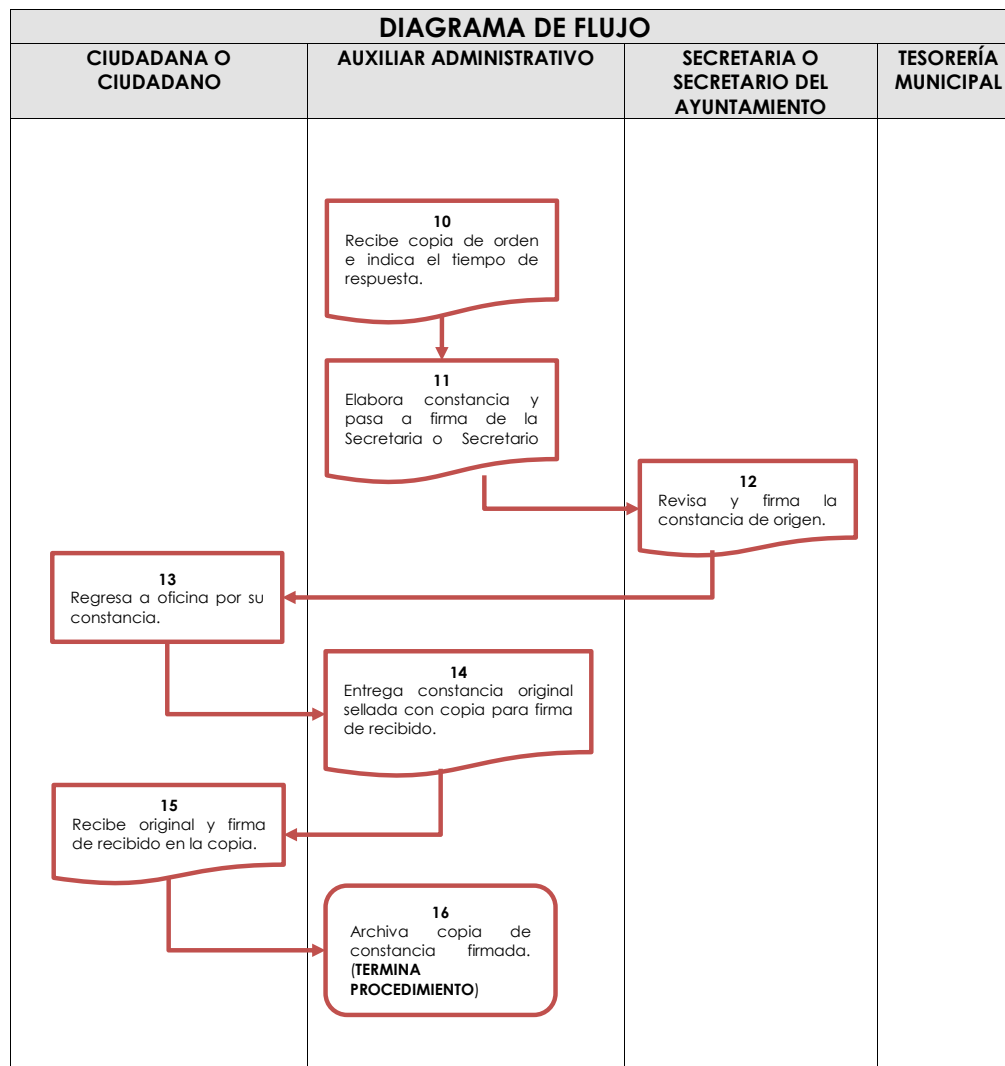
DIAGRAMA DE FLUJO

| CIUDADANA O CIUDADANO | AUXILIAR ADMINISTRATIVO | SECRETARIA O SECRETARIO DEL AYUNTAMIENTO | TESORERÍA MUNICIPAL |
|---|---|---|---|

10
Recibe copia de orden e indica el tiempo de respuesta.

11
Elabora constancia y pasa a firma de la Secretaria o Secretario

12
Revisa y firma la constancia de origen.

13
Regresa a oficina por su constancia.

14
Entrega constancia original sellada con copia para firma de recibido.

15
Recibe original y firma de recibido en la copia.

16
Archiva copia de constancia firmada. (TERMINA PROCEDIMIENTO)